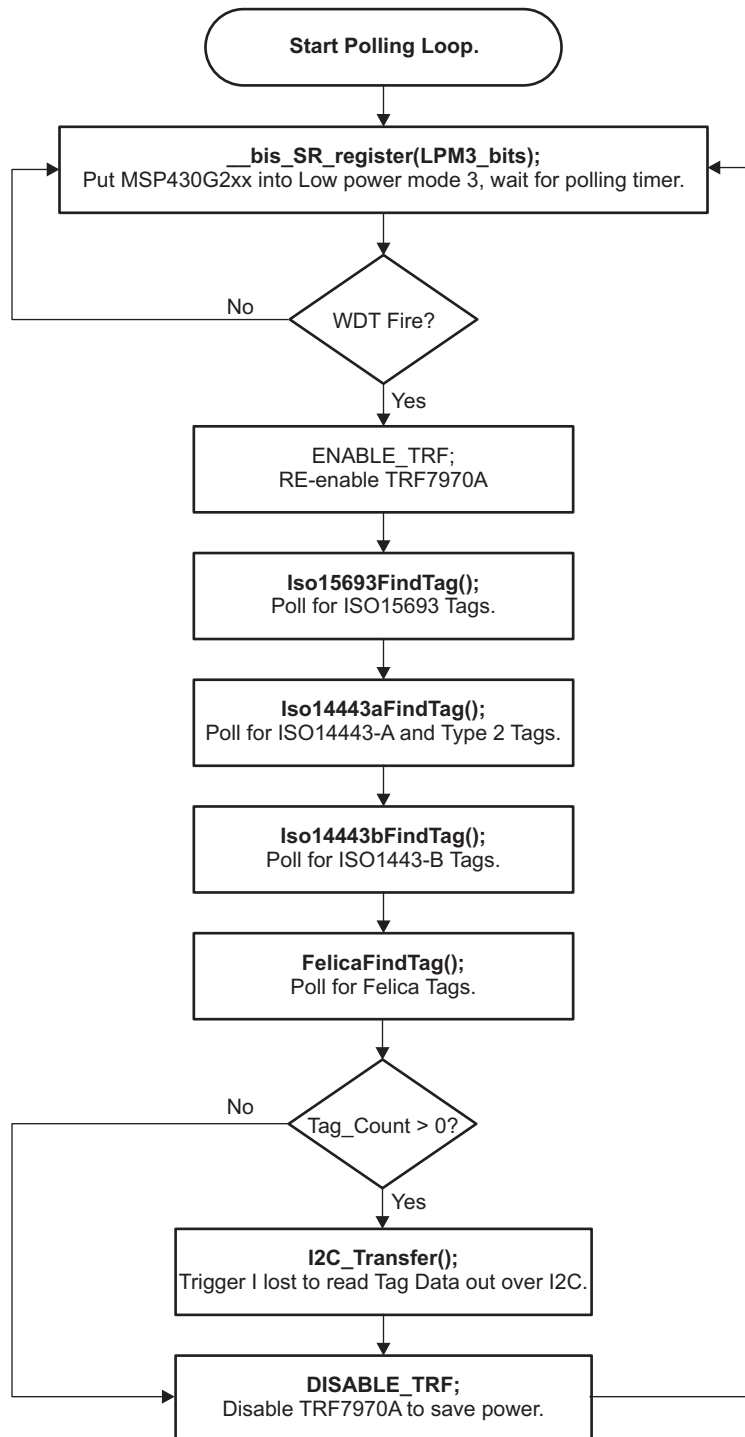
Start Polling Loop.

__bis_SR_register(LPM3_bits);
Put MSP430G2xx into Low power mode 3, wait for polling timer.

No

WDT Fire?

Yes

ENABLE_TRF;
RE-enable TRF7970A

Iso15693FindTag();
Poll for ISO15693 Tags.

Iso14443aFindTag();
Poll for ISO14443-A and Type 2 Tags.

Iso14443bFindTag();
Poll for ISO1443-B Tags.

FelicaFindTag();
Poll for Felica Tags.

No

Tag_Count > 0?

Yes

I2C_Transfer();
Trigger I lost to read Tag Data out over I2C.

DISABLE_TRF;
Disable TRF7970A to save power.